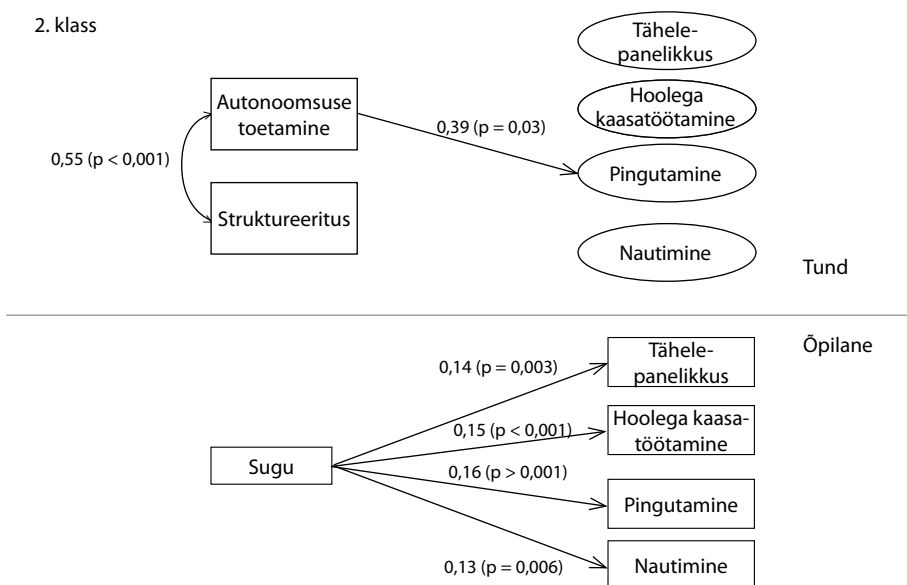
2. klass

Autonoomsuse toetamine

0,55 (p < 0,001)

Struktureeritus

0,39 (p = 0,03)

Tähelepanelikkus

Hoolega kaasatöötamine

Pingutamine

Nautimine

Tund

Õpilane

Sugu

0,14 (p = 0,003)

0,15 (p < 0,001)

0,16 (p > 0,001)

0,13 (p = 0,006)

Tähelepanelikkus

Hoolega kaasatöötamine

Pingutamine

Nautimine